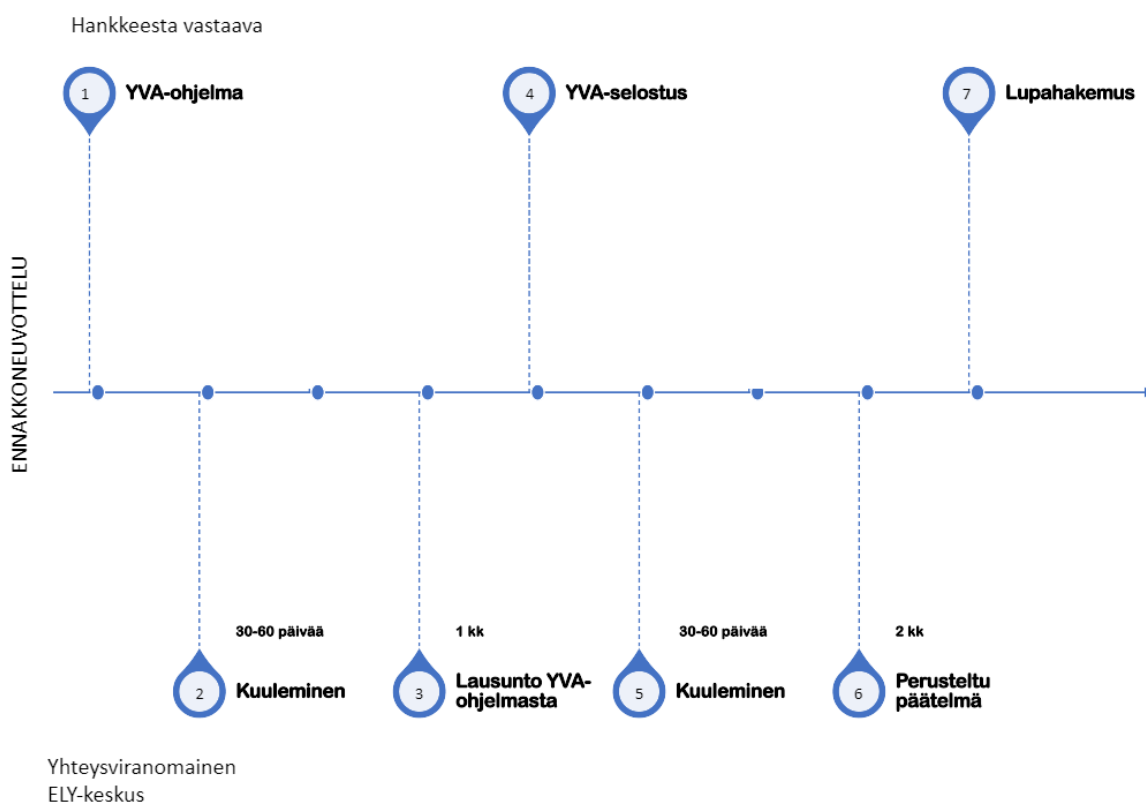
Hankkeesta vastaava

1 YVA-ohjelma

4 YVA-selostus

7 Lupahakemus

ENNAKKONEUVOTTELU

30-60 päivää

1 kk

30-60 päivää

2 kk

2 Kuuleminen

3 Lausunto YVA-ohjelmasta

5 Kuuleminen

6 Perusteltu päätelmä

Yhteysviranomainen
ELY-keskus